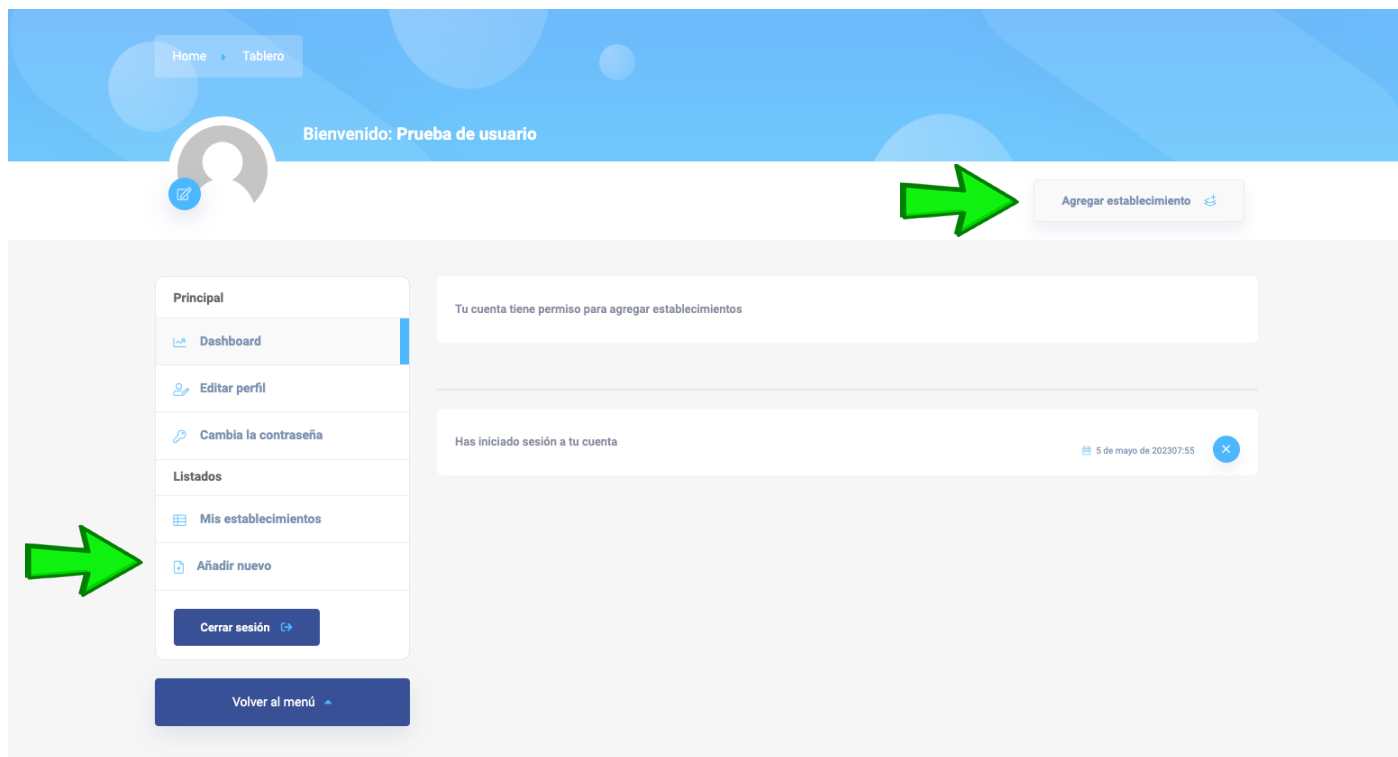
Home Tablero

Bienvenido: Prueba de usuario

Agregar establecimiento

Principal

Dashboard

Editar perfil

Cambia la contraseña

Listados

Mis establecimientos

Añadir nuevo

Cerrar sesión

Volver al menú

Tu cuenta tiene permiso para agregar establecimientos

Has iniciado sesión a tu cuenta

5 de mayo de 202307:55